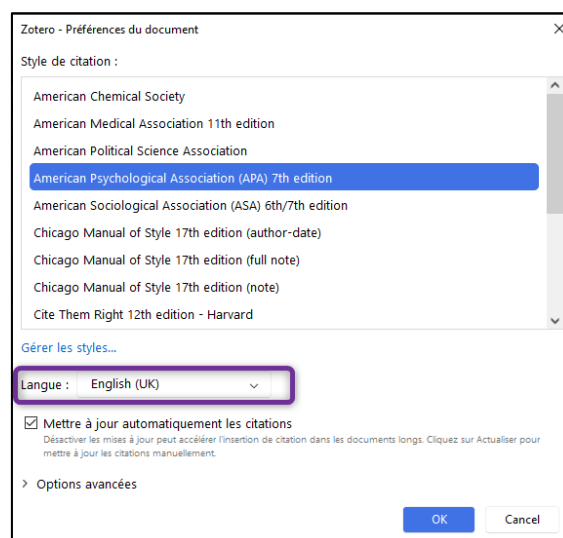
Zotero - Préférences du document

Style de citation :

American Chemical Society
American Medical Association 11th edition
American Political Science Association
American Psychological Association (APA) 7th edition
American Sociological Association (ASA) 6th/7th edition
Chicago Manual of Style 17th edition (author-date)
Chicago Manual of Style 17th edition (full note)
Chicago Manual of Style 17th edition (note)
Cite Them Right 12th edition - Harvard

Gérer les styles...

Langue : English (UK)

Mettre à jour automatiquement les citations
Désactiver les mises à jour peut accélérer l'insertion de citation dans les documents longs. Cliquez sur Actualiser pour mettre à jour les citations manuellement.

Options avancées

OK
Cancel